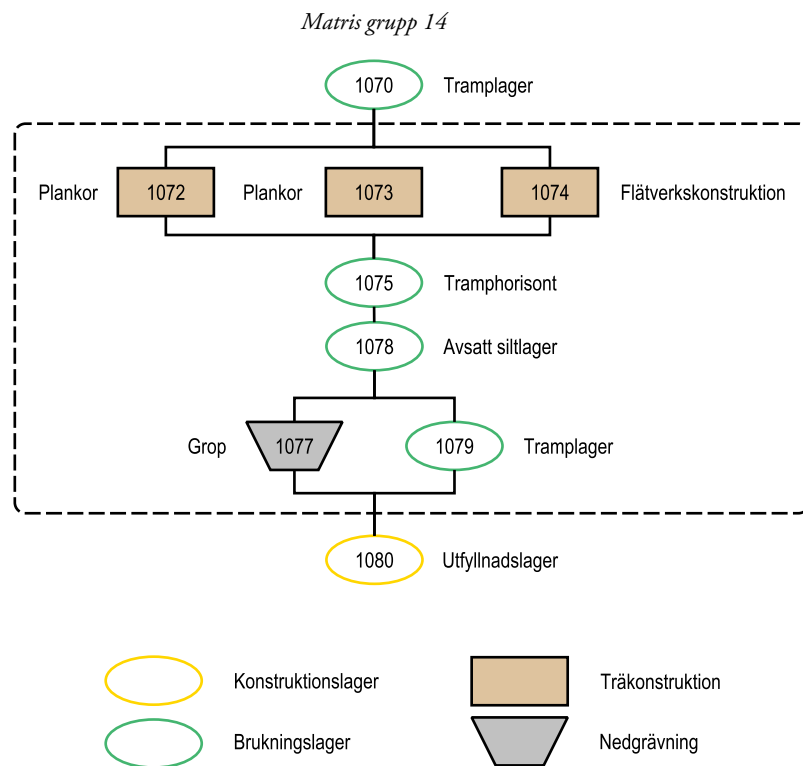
Matris grupp 14

1070 Tramplager

Plankor 1072 Plankor 1073 1074 Flätverkskonstruktion

1075 Tramphorisont

1078 Avsatt siltlager

Grop 1077 1079 Tramplager

1080 Utfyllnadslager

Konstruktionslager

Träkonstruktion

Brukningslager

Nedgrävning